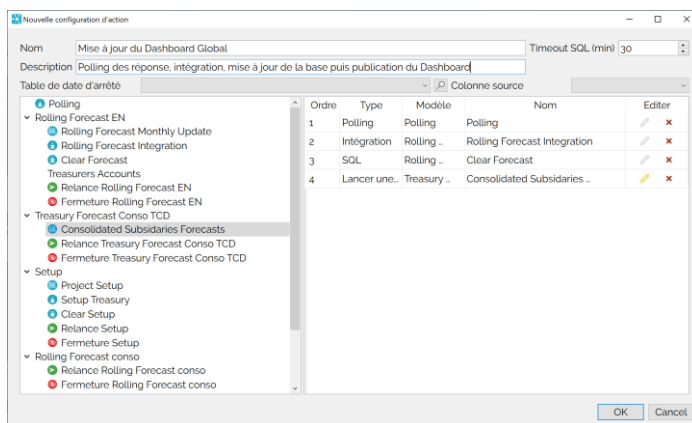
Nouvelle configuration d'action

Nom Mise à jour du Dashboard Global
Timeout SQL (min) 30
Description Polling des réponse, intégration, mise à jour de la base puis publication du Dashboard
Table de date d'arrêté
Colonne source

Polling
Rolling Forecast EN
Rolling Forecast Monthly Update
Rolling Forecast Integration
Clear Forecast
Treasurers Accounts
Relance Rolling Forecast EN
Fermeture Rolling Forecast EN
Treasury Forecast Conso TCD
Consolidated Subsidaries Forecasts
Relance Treasury Forecast Conso TCD
Fermeture Treasury Forecast Conso TCD
Setup
Project Setup
Setup Treasury
Clear Setup
Relance Setup
Fermeture Setup
Rolling Forecast conso
Relance Rolling Forecast conso
Fermeture Rolling Forecast conso

| Ordre | Type | Modèle | Nom | Editer |
|---|---|---|---|---|
| 1 | Polling | Polling | Polling | × |
| 2 | Intégration | Rolling ... | Rolling Forecast Integration | × |
| 3 | SQL | Rolling ... | Clear Forecast | × |
| 4 | Lancer une... | Treasury ... | Consolidated Subsidaries ... | × |

OK Cancel